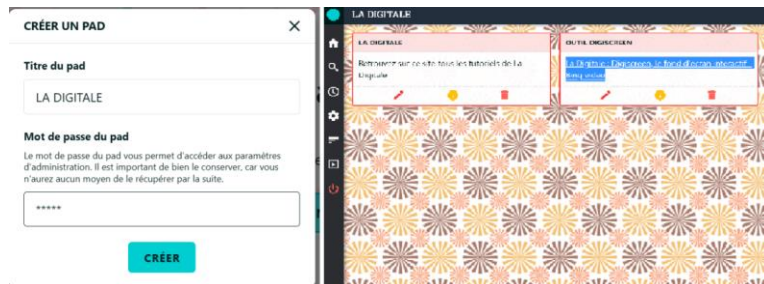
CRÉER UN PAD

Titre du pad

LA DIGITALE

Mot de passe du pad

Le mot de passe du pad vous permet d'accéder aux paramètres d'administration. Il est important de bien le conserver, car vous n'aurez aucun moyen de le récupérer par la suite.

*****

CRÉER

LA DIGITALE

LA DIGITALE

Retrouvez sur ce site tous les tutoriels de La Digitale

OUTIL DIGISCREEN

La Digitale - Digiscreen, le fond d'écran interactif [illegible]